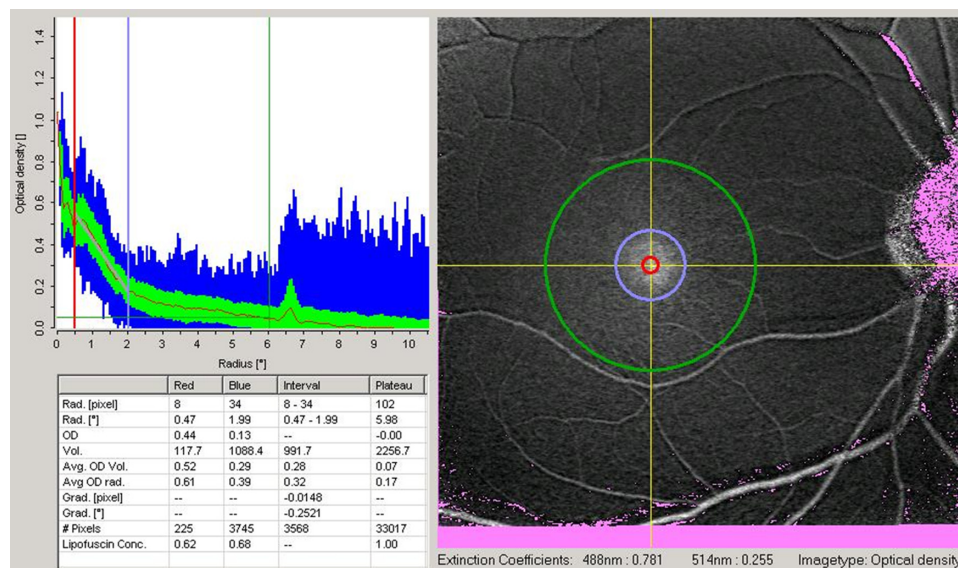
1.4
1.2
1.0
0.8
0.6
0.4
0.2
0.0
Optical density []
0 1 2 3 4 5 6 7 8 9 10
Radius [°]

| | Red | Blue | Interval | Plateau |
|---|---|---|---|---|
| Rad. [pixel] | 8 | 34 | 8 - 34 | 102 |
| Rad. [°] | 0.47 | 1.99 | 0.47 - 1.99 | 5.98 |
| OD | 0.44 | 0.13 | -- | -0.00 |
| Vol. | 117.7 | 1088.4 | 991.7 | 2256.7 |
| Avg. OD Vol. | 0.52 | 0.29 | 0.28 | 0.07 |
| Avg OD rad. | 0.61 | 0.39 | 0.32 | 0.17 |
| Grad. [pixel] | -- | -- | -0.0148 | -- |
| Grad. [°] | -- | -- | -0.2521 | -- |
| # Pixels | 225 | 3745 | 3568 | 33017 |
| Lipofuscin Conc. | 0.62 | 0.68 | -- | 1.00 |

Extinction Coefficients: 488nm : 0.781 514nm : 0.255 Imagetype: Optical density